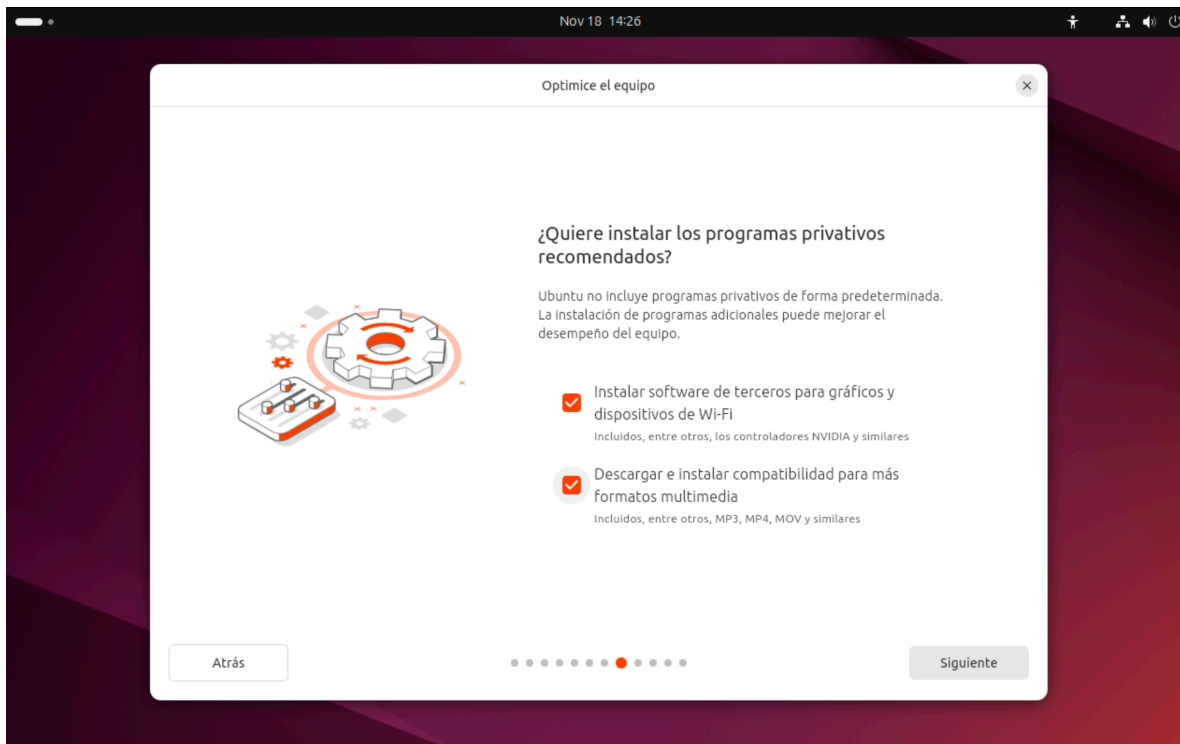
Nov 18 14:26

Optimice el equipo

¿Quiere instalar los programas privativos recomendados?

Ubuntu no incluye programas privativos de forma predeterminada. La instalación de programas adicionales puede mejorar el desempeño del equipo.

Instalar software de terceros para gráficos y dispositivos de Wi-Fi
Incluidos, entre otros, los controladores NVIDIA y similares

Descargar e instalar compatibilidad para más formatos multimedia
Incluidos, entre otros, MP3, MP4, MOV y similares

Atrás

Siguiente